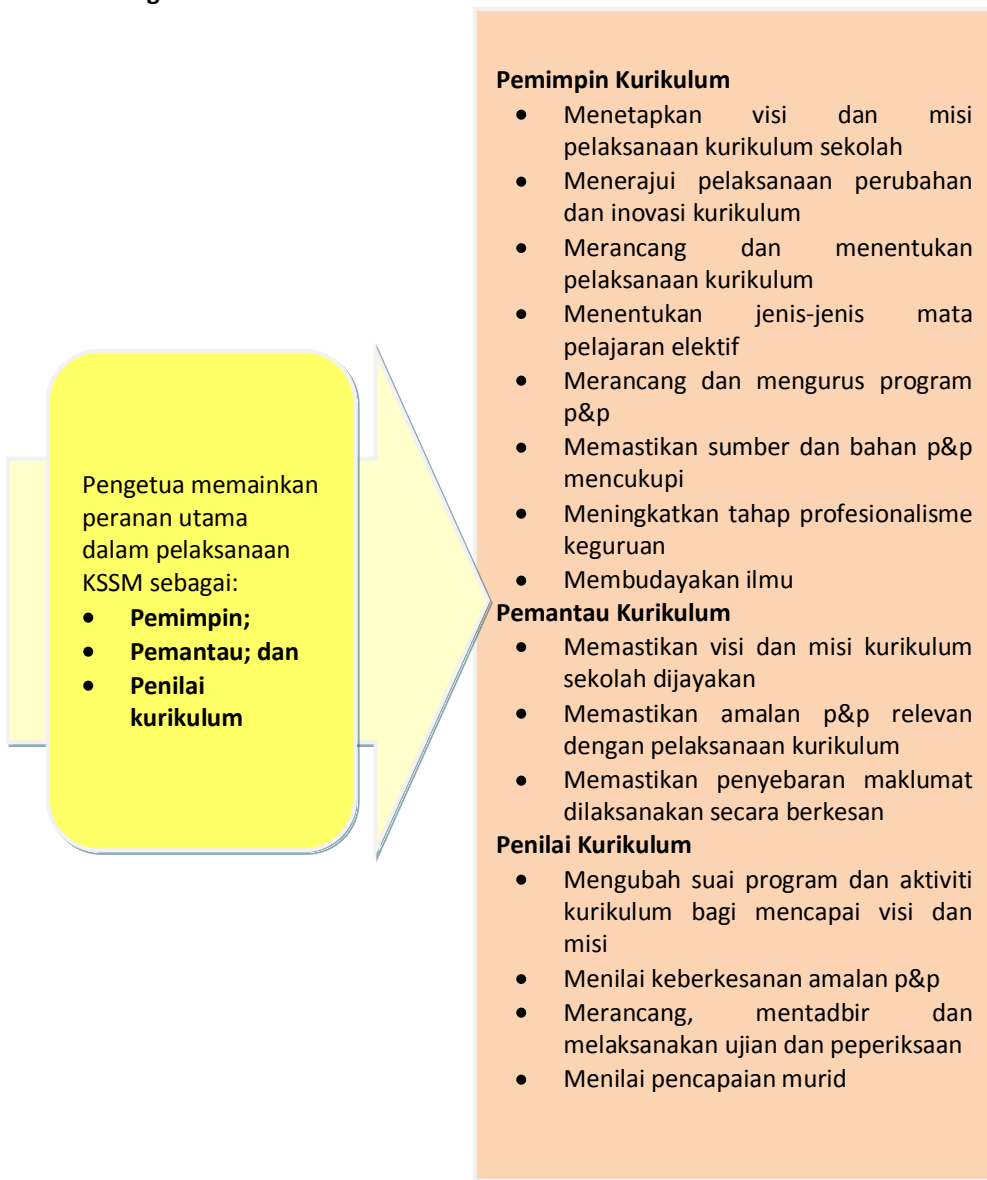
Pengetua memainkan peranan utama dalam pelaksanaan KSSM sebagai:
- **Pemimpin;**
- **Pemantau; dan**
- **Penilai kurikulum**

**Pemimpin Kurikulum**
- Menetapkan visi dan misi pelaksanaan kurikulum sekolah
- Menerajui pelaksanaan perubahan dan inovasi kurikulum
- Merancang dan menentukan pelaksanaan kurikulum
- Menentukan jenis-jenis mata pelajaran elektif
- Merancang dan mengurus program p&p
- Memastikan sumber dan bahan p&p mencukupi
- Meningkatkan tahap profesionalisme keguruan
- Membudayakan ilmu

**Pemantau Kurikulum**
- Memastikan visi dan misi kurikulum sekolah dijayakan
- Memastikan amalan p&p relevan dengan pelaksanaan kurikulum
- Memastikan penyebaran maklumat dilaksanakan secara berkesan

**Penilai Kurikulum**
- Mengubah suai program dan aktiviti kurikulum bagi mencapai visi dan misi
- Menilai keberkesanan amalan p&p
- Merancang, mentadbir dan melaksanakan ujian dan peperiksaan
- Menilai pencapaian murid